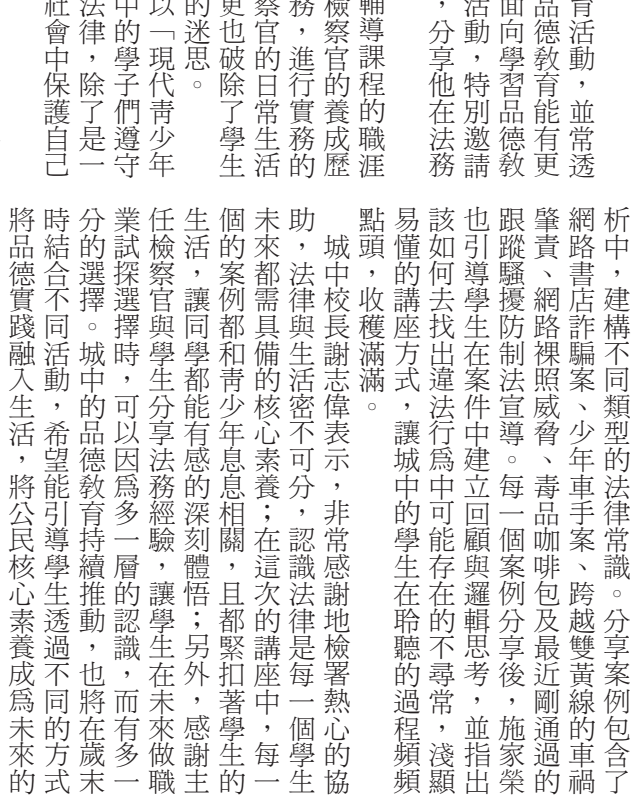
育活動，並常透
品德教育能有更
面向學習品德教
活動，特別邀請
，分享他在法務
輔導課程的職涯
檢察官的養成歷
務，進行實務的
察官的日常生活
更也破除了學生
的迷思。
以「現代青少年
中的學子們遵守
法律，除了是一
社會中保護自己

析中，建構不同類型的法律常識。分享案例包含了網路書店詐騙案、少年車手案、跨越雙黃線的車禍肇責、網路裸照威脅、毒品咖啡包及最近剛通過的跟蹤騷擾防制法宣導。每一個案例分享後，施家榮也引導學生在案件中建立回顧與邏輯思考，並指出該如何去找出違法行為中可能存在的不尋常，淺顯易懂的講座方式，讓城中的學生在聆聽的過程頻頻點頭，收穫滿滿。

城中校長謝志偉表示，非常感謝地檢署熱心的協助，法律與生活密不可分，認識法律是每一個學生未來都需具備的核心素養；在這次的講座中，每一個的案例都和青少年息息相關，且都緊扣著學生的生活，讓同學都能有感的深刻體悟；另外，感謝主任檢察官與學生分享法務經驗，讓學生在未來做職業試探選擇時，可以因為多一層的認識，而有多一分的選擇。城中的品德教育持續推動，也將在歲末時結合不同活動，希望能引導學生透過不同的方式將品德實踐融入生活，將公民核心素養成為未來的